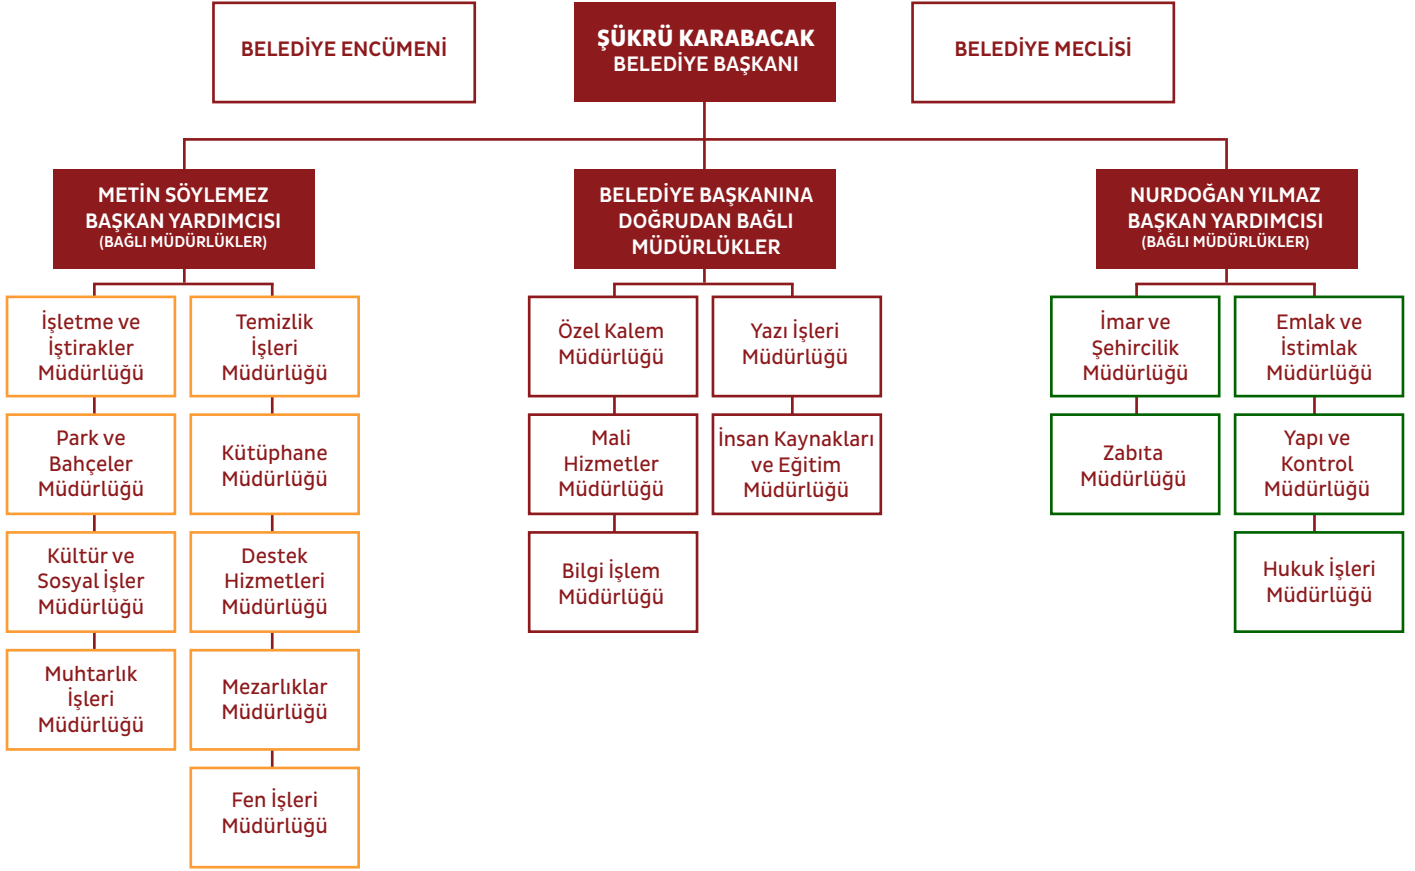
BELEDİYE ENCÜMENİ

ŞÜKRÜ KARABACAK
BELEDİYE BAŞKANI

BELEDİYE MECLİSİ

METİN SÖYLEMEZ
BAŞKAN YARDIMCISI
(BAĞLI MÜDÜRLÜKLER)

İşletme ve İştirakler Müdürlüğü

Park ve Bahçeler Müdürlüğü

Kültür ve Sosyal İşler Müdürlüğü

Muhtarlık İşleri Müdürlüğü

Temizlik İşleri Müdürlüğü

Kütüphane Müdürlüğü

Destek Hizmetleri Müdürlüğü

Mezarlıklar Müdürlüğü

Fen İşleri Müdürlüğü

BELEDİYE BAŞKANINA
DOĞRUDAN BAĞLI
MÜDÜRLÜKLER

Özel Kalem Müdürlüğü

Mali Hizmetler Müdürlüğü

Bilgi İşlem Müdürlüğü

Yazı İşleri Müdürlüğü

İnsan Kaynakları ve Eğitim Müdürlüğü

NURDOĞAN YILMAZ
BAŞKAN YARDIMCISI
(BAĞLI MÜDÜRLÜKLER)

İmar ve Şehircilik Müdürlüğü

Zabıta Müdürlüğü

Emlak ve İstimlak Müdürlüğü

Yapı ve Kontrol Müdürlüğü

Hukuk İşleri Müdürlüğü